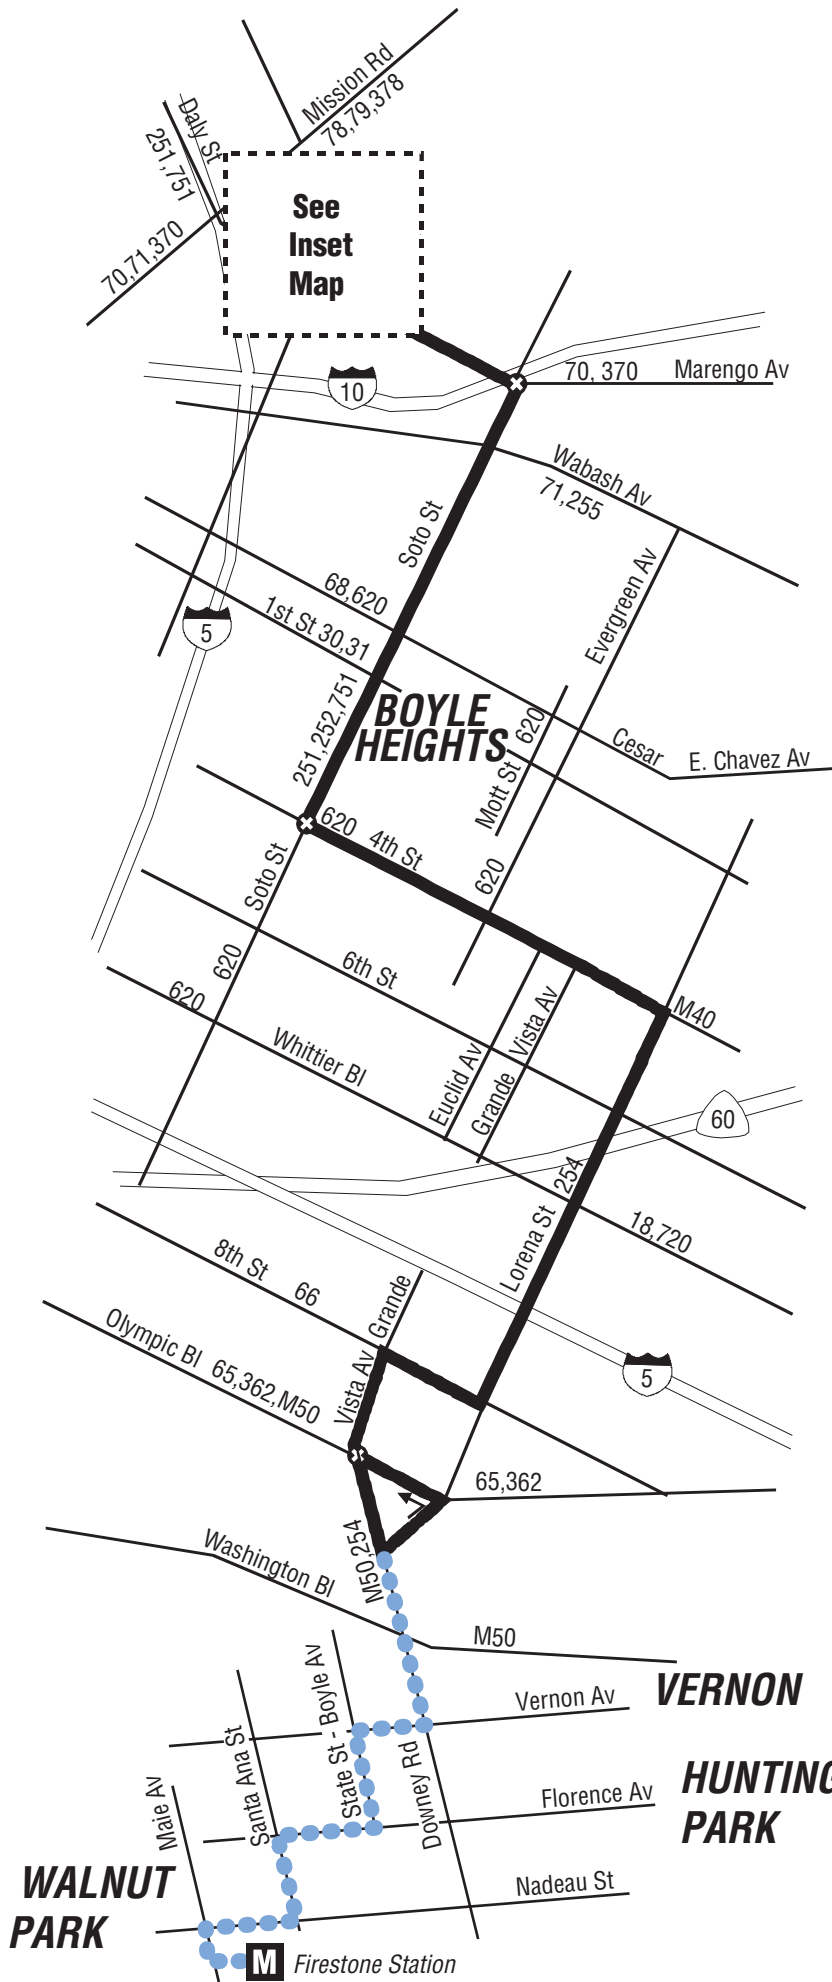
Mission Rd
78,79,378

Daly St
251,751

70,71,370

See Inset Map

10

70, 370
Marengo Av

Wabash Av
71,255

Soto St

Evergreen Av

68,620

1st St 30,31

5

BOYLE HEIGHTS

251,252,751

620

Mott St

Cesar E. Chavez Av

620 4th St

620

Soto St

620

6th St

M40

620

Whittier Bl

Euclid Av

Grande Vista Av

60

254

18,720

Lorena St

8th St 66

Grande

Olympic Bl 65,362,M50

Vista Av

5

65,362

M50,254

Washington Bl

M50

VERNON

Vernon Av

State St - Boyle Av

Santa Ana St

Downey Rd

Florence Av

HUNTING PARK

Maie Av

WALNUT PARK

Nadeau St

M Firestone Station